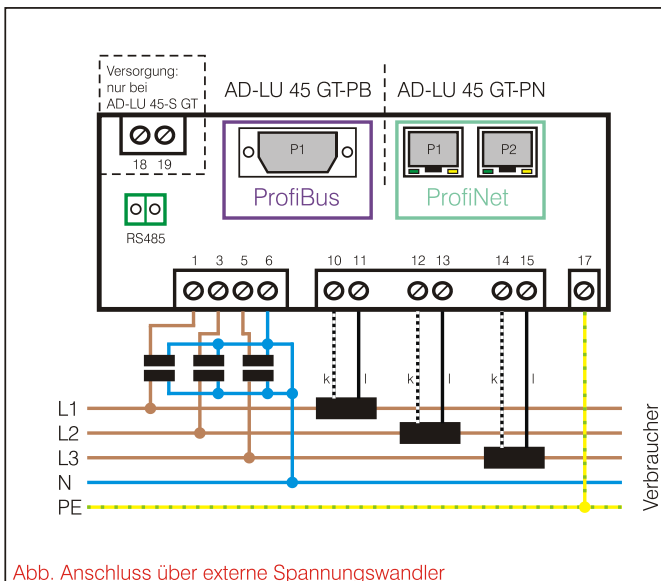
Versorgung: nur bei AD-LU 45-S GT

AD-LU 45 GT-PB

AD-LU 45 GT-PN

18 19

P1

ProfiBus

P1

P2

ProfiNet

RS485

1 3 5 6

10 11

12 13

14 15

17

k l

k l

k l

L1

L2

L3

N

PE

Verbraucher

Abb. Anschluss über externe Spannungswandler